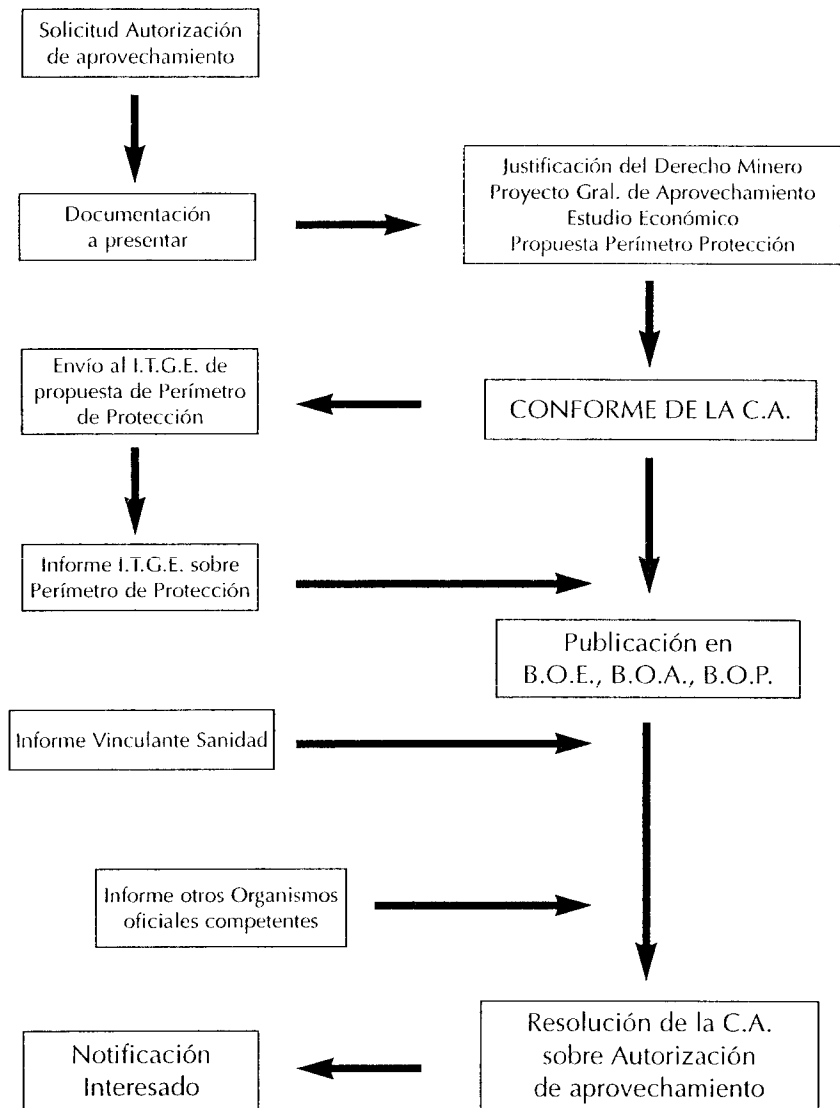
Solicitud Autorización de aprovechamiento

Documentación a presentar

Justificación del Derecho Minero
Proyecto Gral. de Aprovechamiento
Estudio Económico
Propuesta Perímetro Protección

Envío al I.T.G.E. de propuesta de Perímetro de Protección

CONFORME DE LA C.A.

Informe I.T.G.E. sobre Perímetro de Protección

Publicación en B.O.E., B.O.A., B.O.P.

Informe Vinculante Sanidad

Informe otros Organismos oficiales competentes

Resolución de la C.A. sobre Autorización de aprovechamiento

Notificación Interesado